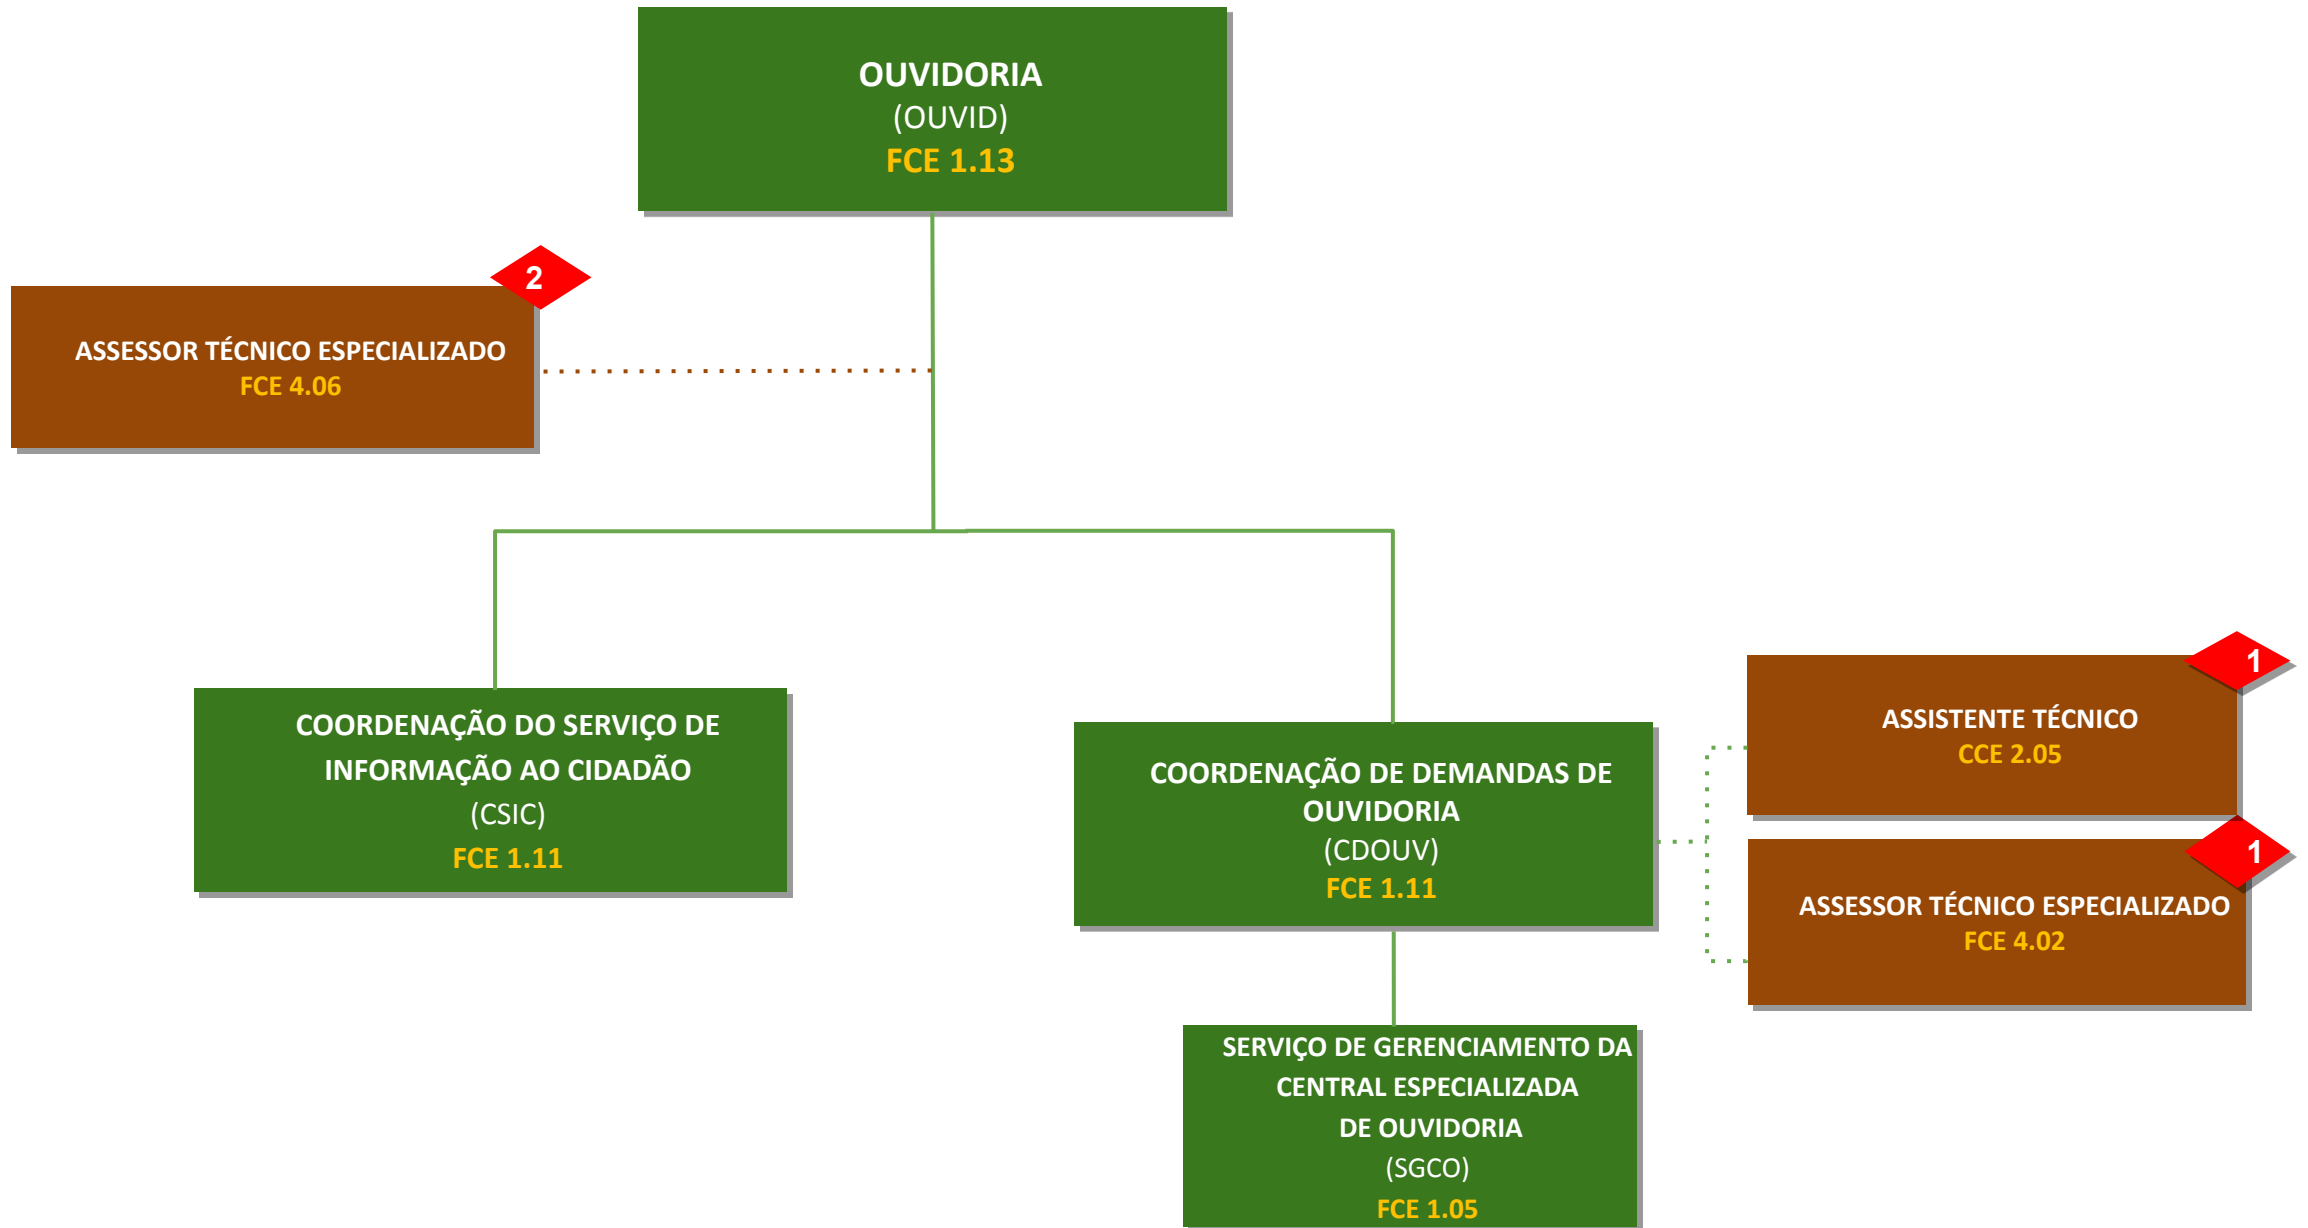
OUVIDORIA
(OUVID)
FCE 1.13

2

ASSESSOR TÉCNICO ESPECIALIZADO
FCE 4.06

COORDENAÇÃO DO SERVIÇO DE INFORMAÇÃO AO CIDADÃO
(CSIC)
FCE 1.11

COORDENAÇÃO DE DEMANDAS DE OUVIDORIA
(CDOUV)
FCE 1.11

1

ASSISTENTE TÉCNICO
CCE 2.05

1

ASSESSOR TÉCNICO ESPECIALIZADO
FCE 4.02

SERVIÇO DE GERENCIAMENTO DA CENTRAL ESPECIALIZADA DE OUVIDORIA
(SGCO)
FCE 1.05